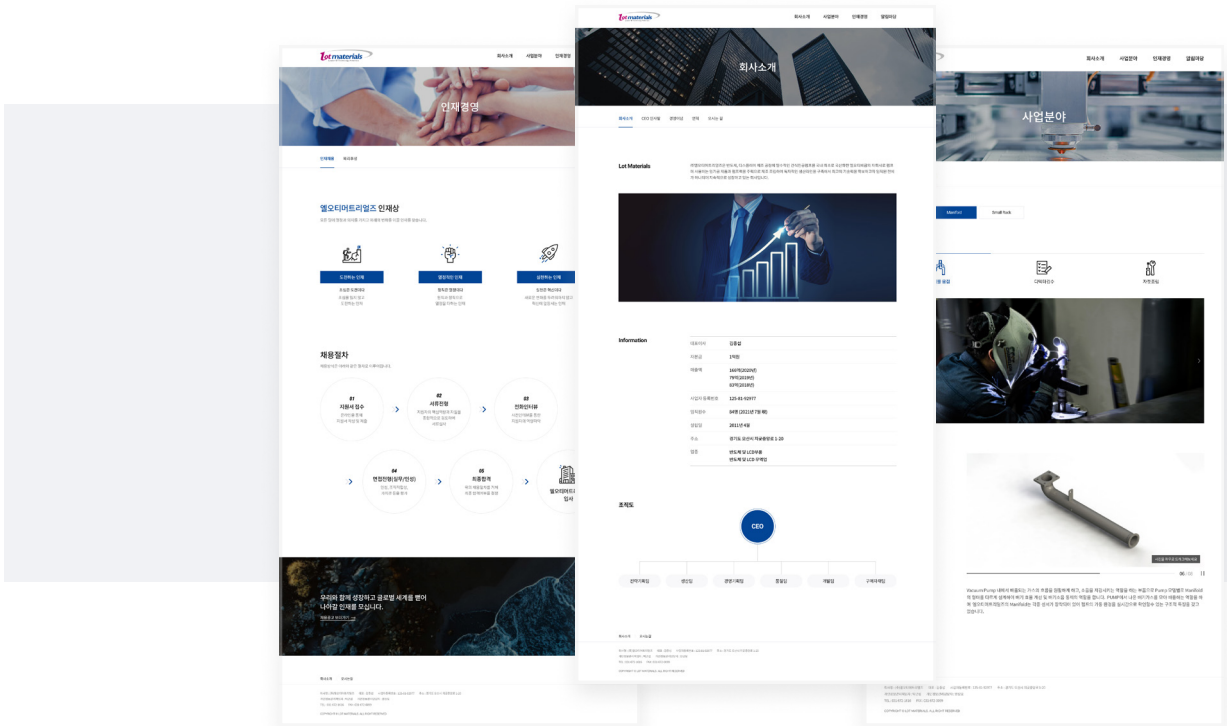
Lot materials

회사소개 사업분야 인재경영

인재경영

인재채용 채용절차

엘오티머트리얼즈 인재상

도전하는 인재

열정적인 인재

실천하는 인재

채용절차

01 지원서 접수

02 서류전형

03 전화인터뷰

04 면접전형(실무/임원)

05 최종합격

엘오티머트리얼즈 입사

우리와 함께 성장하고 글로벌 세계를 뻗어 나아갈 인재를 모십니다.

채용공고 바로가기 →

회사소개 오시는길

Lot materials

회사소개 사업분야 인재경영 열람재상

회사소개

회사소개 CEO 인사말 경영이념 연혁 오시는 길

Lot Materials

Information

대표이사 김중섭

자본금 1억원

매출액 160억(2020년) 79억(2019년) 53억(2018년)

사업자 등록번호 125-81-92977

임직원수 84명 (2021년 7월 현재)

설립일 2011년 4월

주소 경기도 오산시 자유총영로 1-20

업종 반도체 및 LCD부품 반도체 및 LCD 장비업

조직도

CEO

회사소개 오시는길

COPYRIGHT © LOT MATERIALS. ALL RIGHT RESERVED.

회사소개 사업분야 인재경영 열람재상

사업분야

Manifold Small Tank

디자인검수

자격증심

06 / 06

COPYRIGHT © LOT MATERIALS. ALL RIGHT RESERVED.